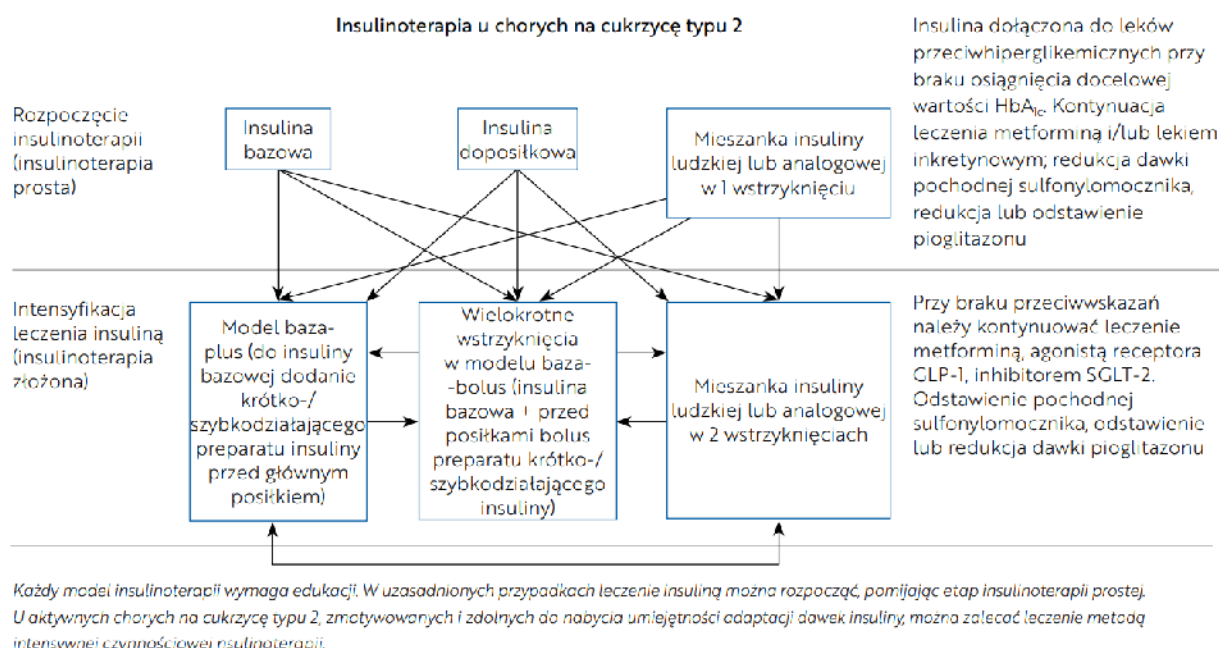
Insulinoterapia u chorych na cukrzycę typu 2

Rozpoczęcie insulinoterapii (insulinoterapia prosta)

Insulina bazowa

Insulina doposiłkowa

Mieszanka insuliny ludzkiej lub analogowej w 1 wstrzyknięciu

Insulina dołączona do leków przeciwhiperglikemicznych przy braku osiągnięcia docelowej wartości $HbA_{1c}$. Kontynuacja leczenia metforminą i/lub lekiem inkretynowym; redukcja dawki pochodnej sulfonylomocznika, redukcja lub odstawienie pioglitazonu

Intensyfikacja leczenia insuliną (insulinoterapia złożona)

Model baza-plus (do insuliny bazowej dodanie krótko-/ szybkodziałającego preparatu insuliny przed głównym posiłkiem)

Wielokrotne wstrzyknięcia w modelu baza--bolus (insulina bazowa + przed posiłkami bolus preparatu krótko-/ szybkodziałającego insuliny)

Mieszanka insuliny ludzkiej lub analogowej w 2 wstrzyknięciach

Przy braku przeciwwskazań należy kontynuować leczenie metforminą, agonistą receptora GLP-1, inhibitorem SGLT-2. Odstawienie pochodnej sulfonylomocznika, odstawienie lub redukcja dawki pioglitazonu

Każdy model insulinoterapii wymaga edukacji. W uzasadnionych przypadkach leczenie insuliną można rozpocząć, pomijając etap insulinoterapii prostej. U aktywnych chorych na cukrzycę typu 2, zmotywowanych i zdolnych do nabycia umiejętności adaptacji dawek insuliny, można zalecać leczenie metodą intensywnej czynnościowej insulinoterapii.